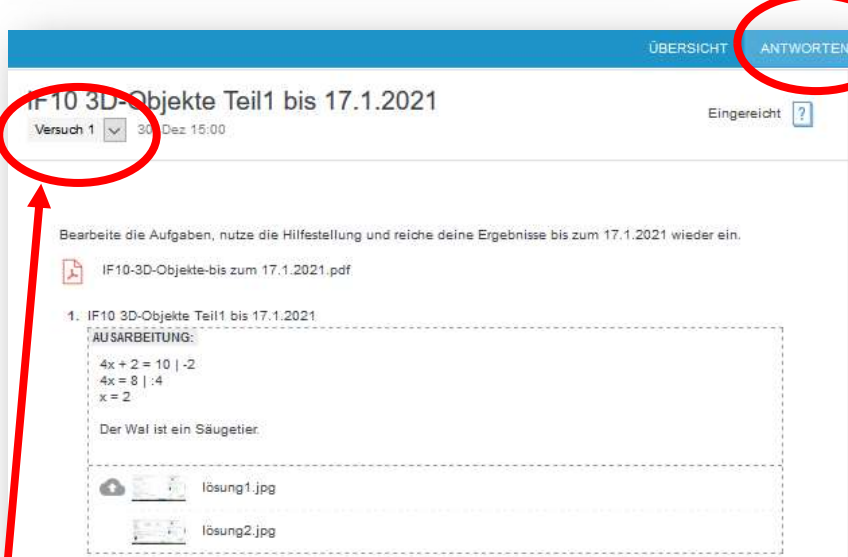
ÜBERSICHT ANTWORTEN

IF10 3D-Objekte Teil1 bis 17.1.2021

Versuch 1 30. Dez 15:00

Eingereicht ?

Bearbeite die Aufgaben, nutze die Hilfestellung und reiche deine Ergebnisse bis zum 17.1.2021 wieder ein.

IF10-3D-Objekte-bis zum 17.1.2021.pdf

1. IF10 3D-Objekte Teil1 bis 17.1.2021

AUSARBEITUNG:

$4x + 2 = 10 \mid -2$
$4x = 8 \mid :4$
$x = 2$

Der Wal ist ein Säugetier.

lösung1.jpg

lösung2.jpg